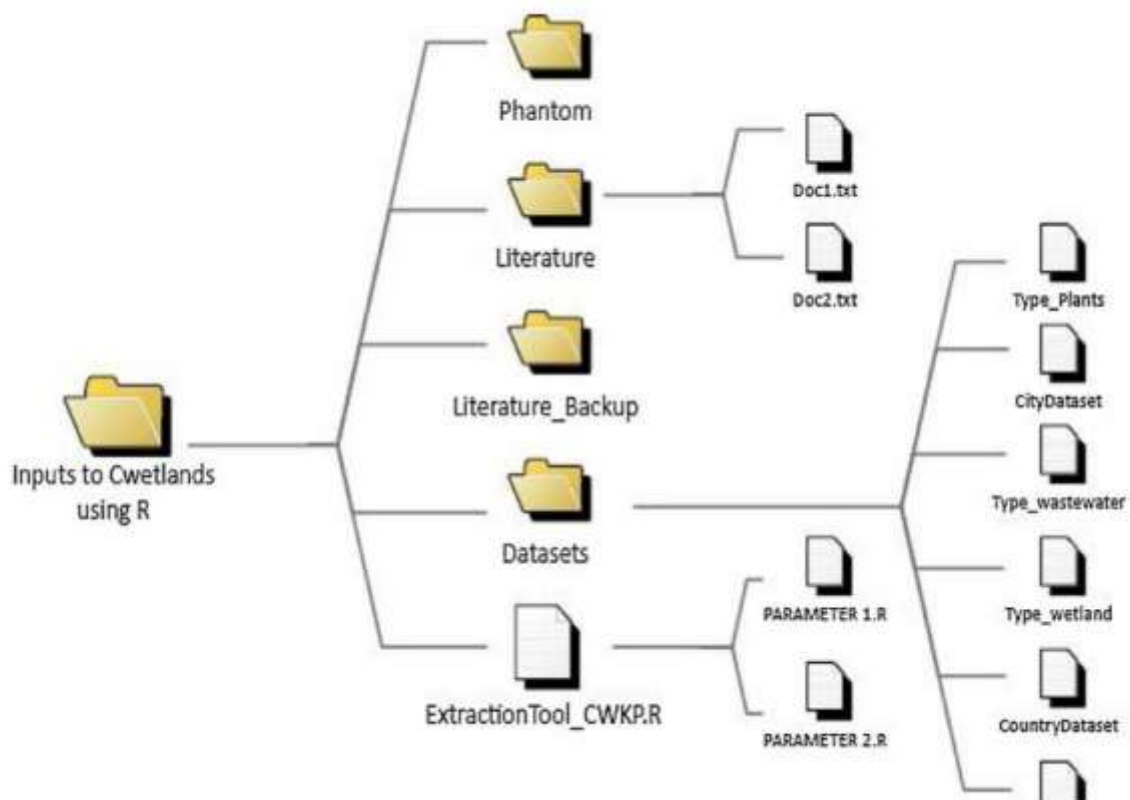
Phantom

Literature

Doc1.txt

Doc2.txt

Literature_Backup

Inputs to Cwetlands using R

Datasets

ExtractionTool_CWKP.R

PARAMETER 1.R

PARAMETER 2.R

Type_Plants

CityDataset

Type_wastewater

Type_wetland

CountryDataset